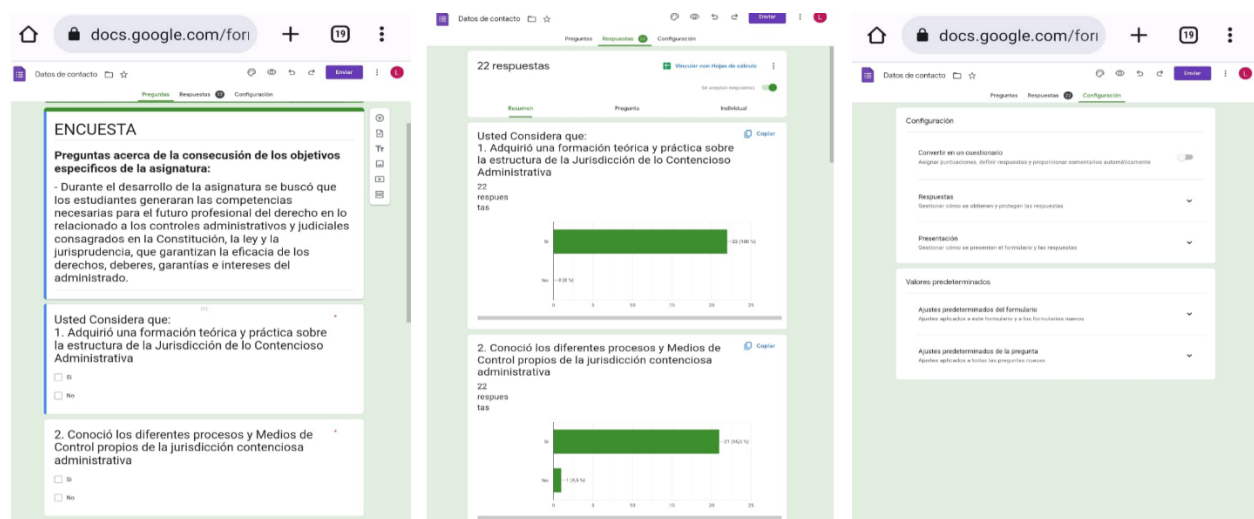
docs.google.com/for

19

Datos de contacto

Enviar

L

Preguntas Respuestas 22 Configuración

ENCUESTA

Preguntas acerca de la consecusión de los objetivos especificos de la asignatura:

- Durante el desarrollo de la asignatura se buscó que los estudiantes generaran las competencias necesarias para el futuro profesional del derecho en lo relacionado a los controles administrativos y judiciales consagrados en la Constitución, la ley y la jurisprudencia, que garantizan la eficacia de los derechos, deberes, garantías e intereses del administrado.

Usted Considera que:
1. Adquirió una formación teórica y práctica sobre la estructura de la Jurisdicción de lo Contencioso Administrativa

Si

No

2. Conoció los diferentes procesos y Medios de Control propios de la jurisdicción contenciosa administrativa

Si

No

Datos de contacto

Enviar

L

Preguntas Respuestas 22 Configuración

22 respuestas

Vincular con Hojas de cálculo

Se aceptan respuestas

Resumen Pregunta Individual

Usted Considera que:
1. Adquirió una formación teórica y práctica sobre la estructura de la Jurisdicción de lo Contencioso Administrativa

Copiar

22 respuestas

Si — 22 (100 %)

No — 0 (0 %)

0 5 10 15 20 25

2. Conoció los diferentes procesos y Medios de Control propios de la jurisdicción contenciosa administrativa

Copiar

22 respuestas

Si — 21 (95,5 %)

No — 1 (4,5 %)

0 5 10 15 20 25

docs.google.com/for

19

Datos de contacto

Enviar

L

Preguntas Respuestas 22 Configuración

Configuración

Convertir en un cuestionario
Asignar puntuaciones, definir respuestas y proporcionar comentarios automáticamente

Respuestas
Gestionar cómo se obtienen y protegen las respuestas

Presentación
Gestionar cómo se presentan el formulario y las respuestas

Valores predeterminados

Ajustes predeterminados del formulario
Ajustes aplicados a este formulario y a los formularios nuevos

Ajustes predeterminados de la pregunta
Ajustes aplicados a todas las preguntas nuevas